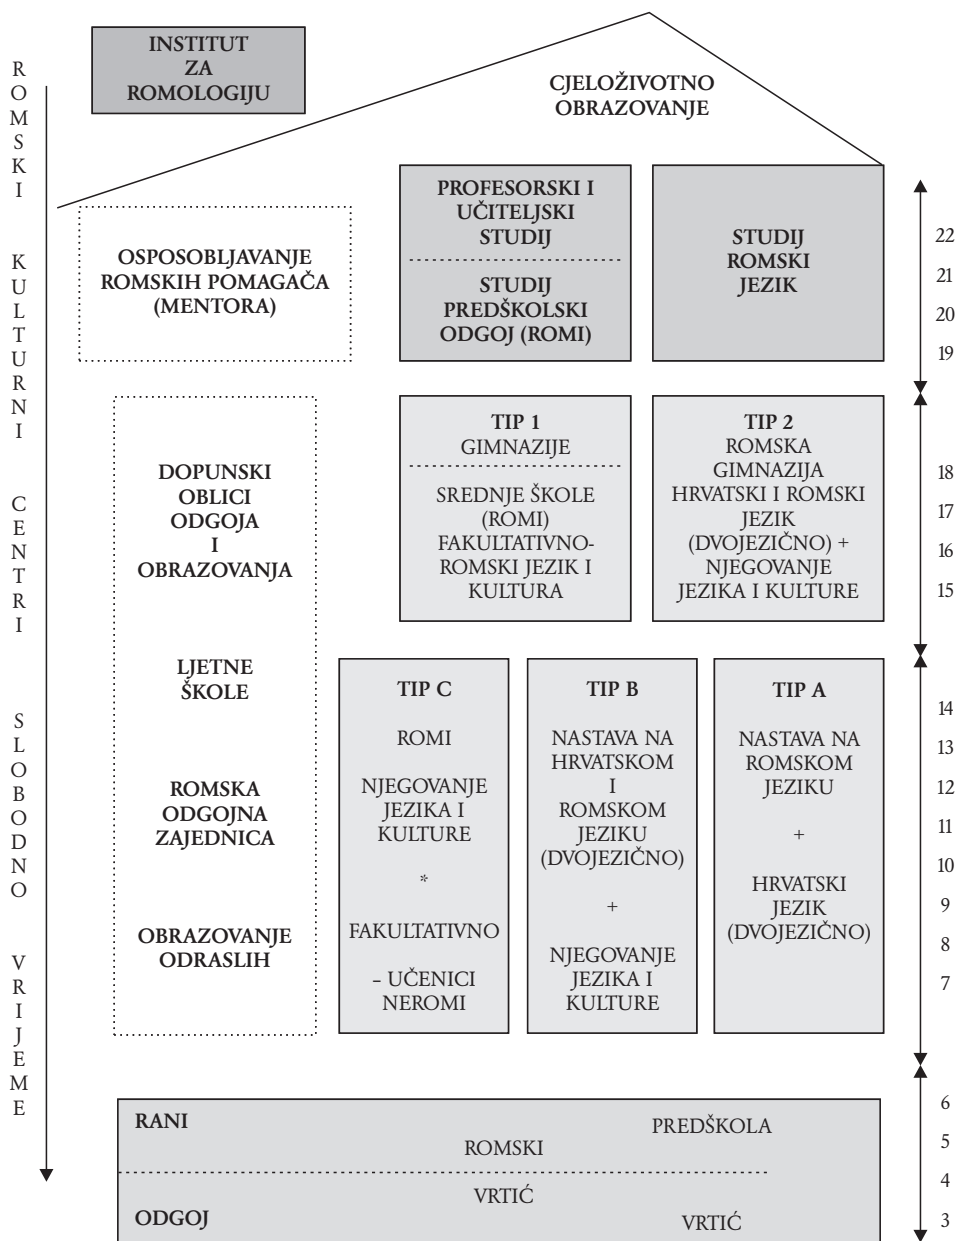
ROMSKI KULTURNI CENTRI SLOBODNO VRIJEME

INSTITUT ZA ROMOLOGIJU

CJELOŽIVOTNO OBRAZOVANJE

OSPOSOBLJAVANJE ROMSKIH POMAGAČA (MENTORA)

PROFESORSKI I UČITELJSKI STUDIJ

STUDIJ PREDŠKOLSKI ODGOJ (ROMI)

STUDIJ ROMSKI JEZIK

22
21
20
19

DOPUNSKI OBLICI ODGOJA I OBRAZOVANJA

TIP 1
GIMNAZIJE

SREDNJE ŠKOLE (ROMI) FAKULTATIVNO-ROMSKI JEZIK I KULTURA

TIP 2
ROMSKA GIMNAZIJA HRVATSKI I ROMSKI JEZIK (DVOJEZIČNO) + NJEGOVANJE JEZIKA I KULTURE

18
17
16
15

LJETNE ŠKOLE

ROMSKA ODGOJNA ZAJEDNICA

OBRAZOVANJE ODRASLIH

TIP C
ROMI
NJEGOVANJE JEZIKA I KULTURE
*
FAKULTATIVNO
- UČENICI NEROMI

TIP B
NASTAVA NA HRVATSKOM I ROMSKOM JEZIKU (DVOJEZIČNO)
+
NJEGOVANJE JEZIKA I KULTURE

TIP A
NASTAVA NA ROMSKOM JEZIKU
+
HRVATSKI JEZIK (DVOJEZIČNO)

14
13
12
11
10
9
8
7

RANI
ROMSKI
PREDŠKOLA
VRTIĆ
ODGOJ
VRTIĆ

6
5
4
3